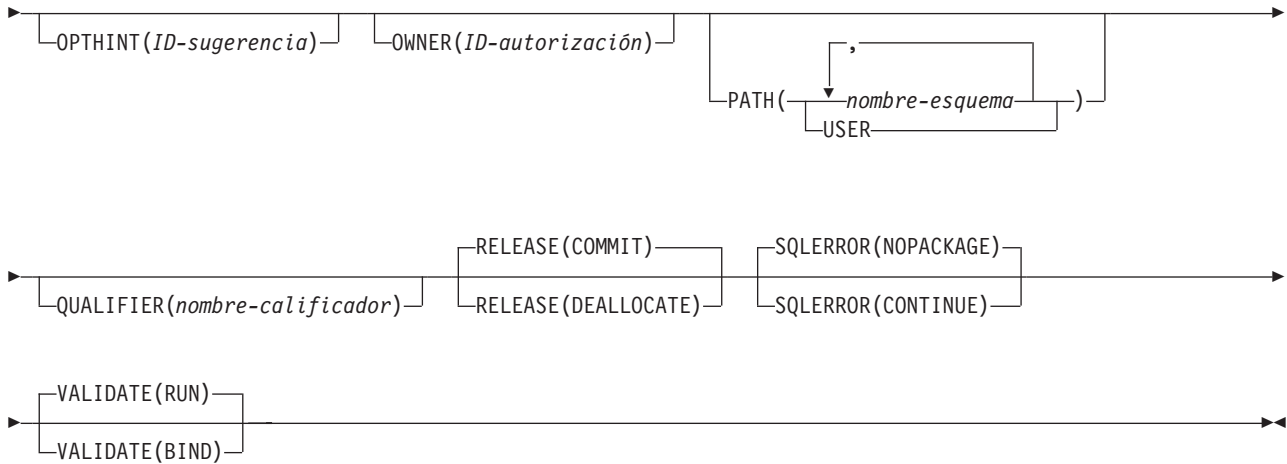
OPTHINT(ID-sugerencia) OWNER(ID-autorización) PATH( , nombre-esquema USER )

QUALIFIER(nombre-calificador) RELEASE(COMMIT) RELEASE(DEALLOCATE) SQLERROR(NOPACKAGE) SQLERROR(CONTINUE)

VALIDATE(RUN) VALIDATE(BIND)